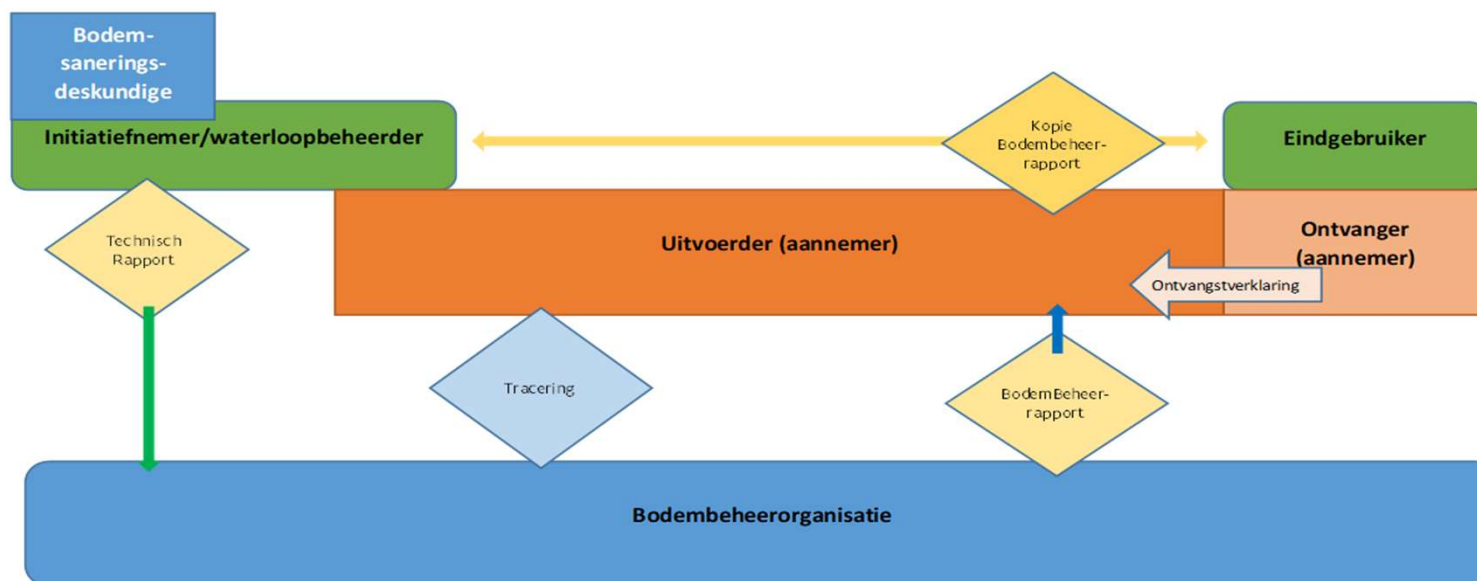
Bodemsanerings-deskundige

Initiatiefnemer/waterloopbeheerder

Kopie Bodembeheer-rapport

Eindgebruiker

Technisch Rapport

Uitvoerder (aannemer)

Ontvanger (aannemer)

Ontvangstverklaring

Tracering

BodemBeheer-rapport

Bodembeheerorganisatie